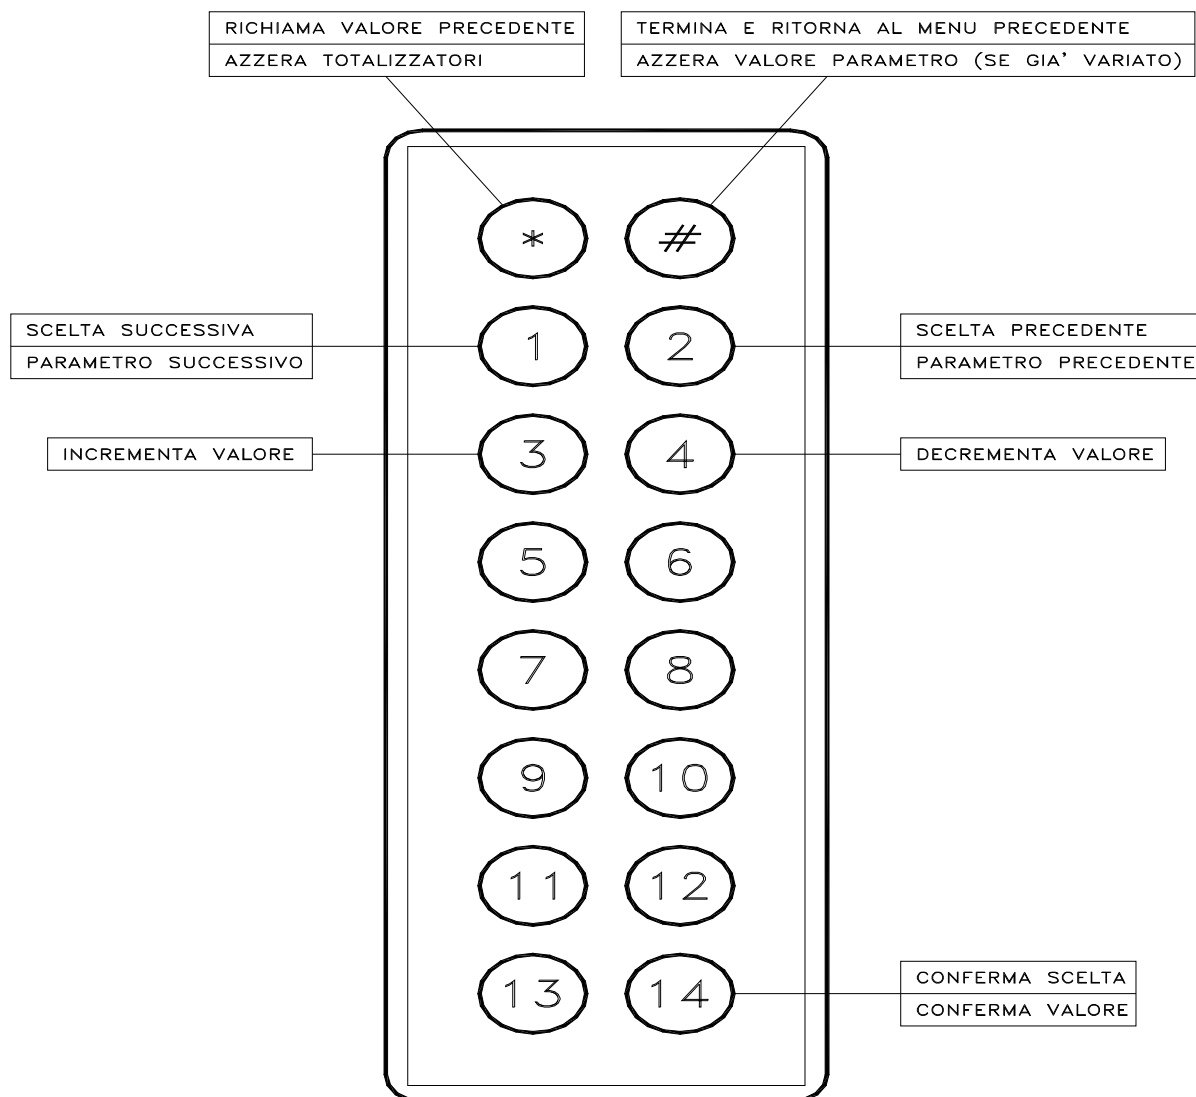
RICHIAMA VALORE PRECEDENTE
AZZERA TOTALIZZATORI

TERMINA E RITORNA AL MENU PRECEDENTE
AZZERA VALORE PARAMETRO (SE GIA' VARIATO)

*
#

SCELTA SUCCESSIVA
PARAMETRO SUCCESSIVO

1
2

SCELTA PRECEDENTE
PARAMETRO PRECEDENTE

INCREMENTA VALORE

3
4

DECREMENTA VALORE

5
6
7
8
9
10
11
12
13
14

CONFERMA SCELTA
CONFERMA VALORE